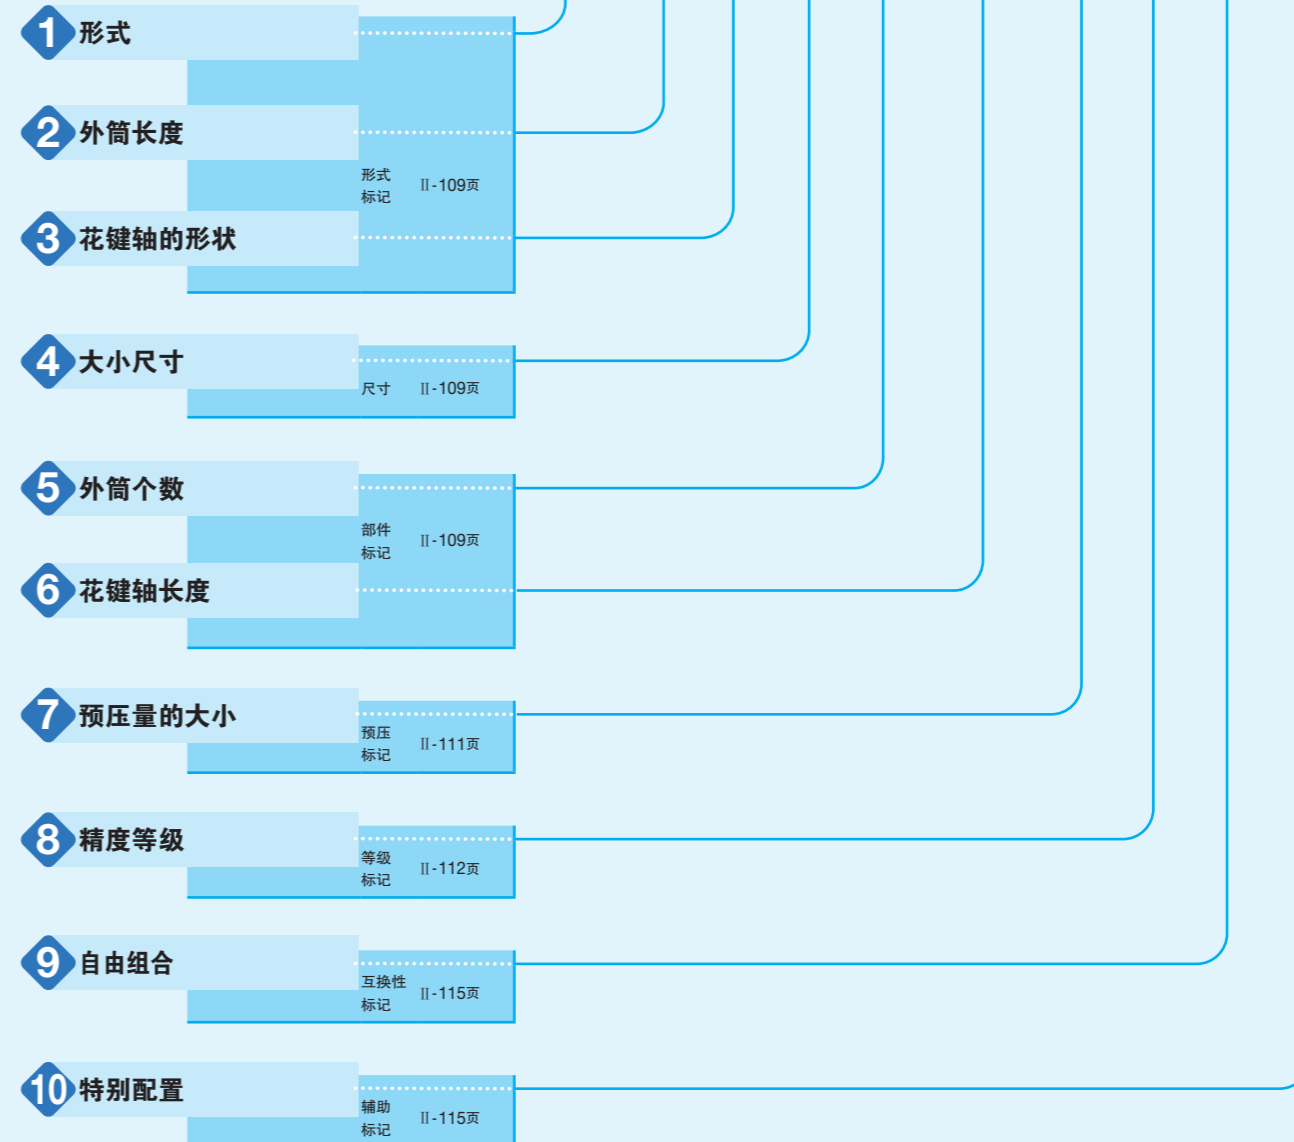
1 形式

2 外筒长度

形式
标记
Ⅱ-109页

3 花键轴的形状

4 大小尺寸

尺寸 Ⅱ-109页

5 外筒个数

部件
标记
Ⅱ-109页

6 花键轴长度

7 预压量的大小

预压
标记
Ⅱ-111页

8 精度等级

等级
标记
Ⅱ-112页

9 自由组合

互换性
标记
Ⅱ-115页

10 特别配置

辅助
标记
Ⅱ-115页